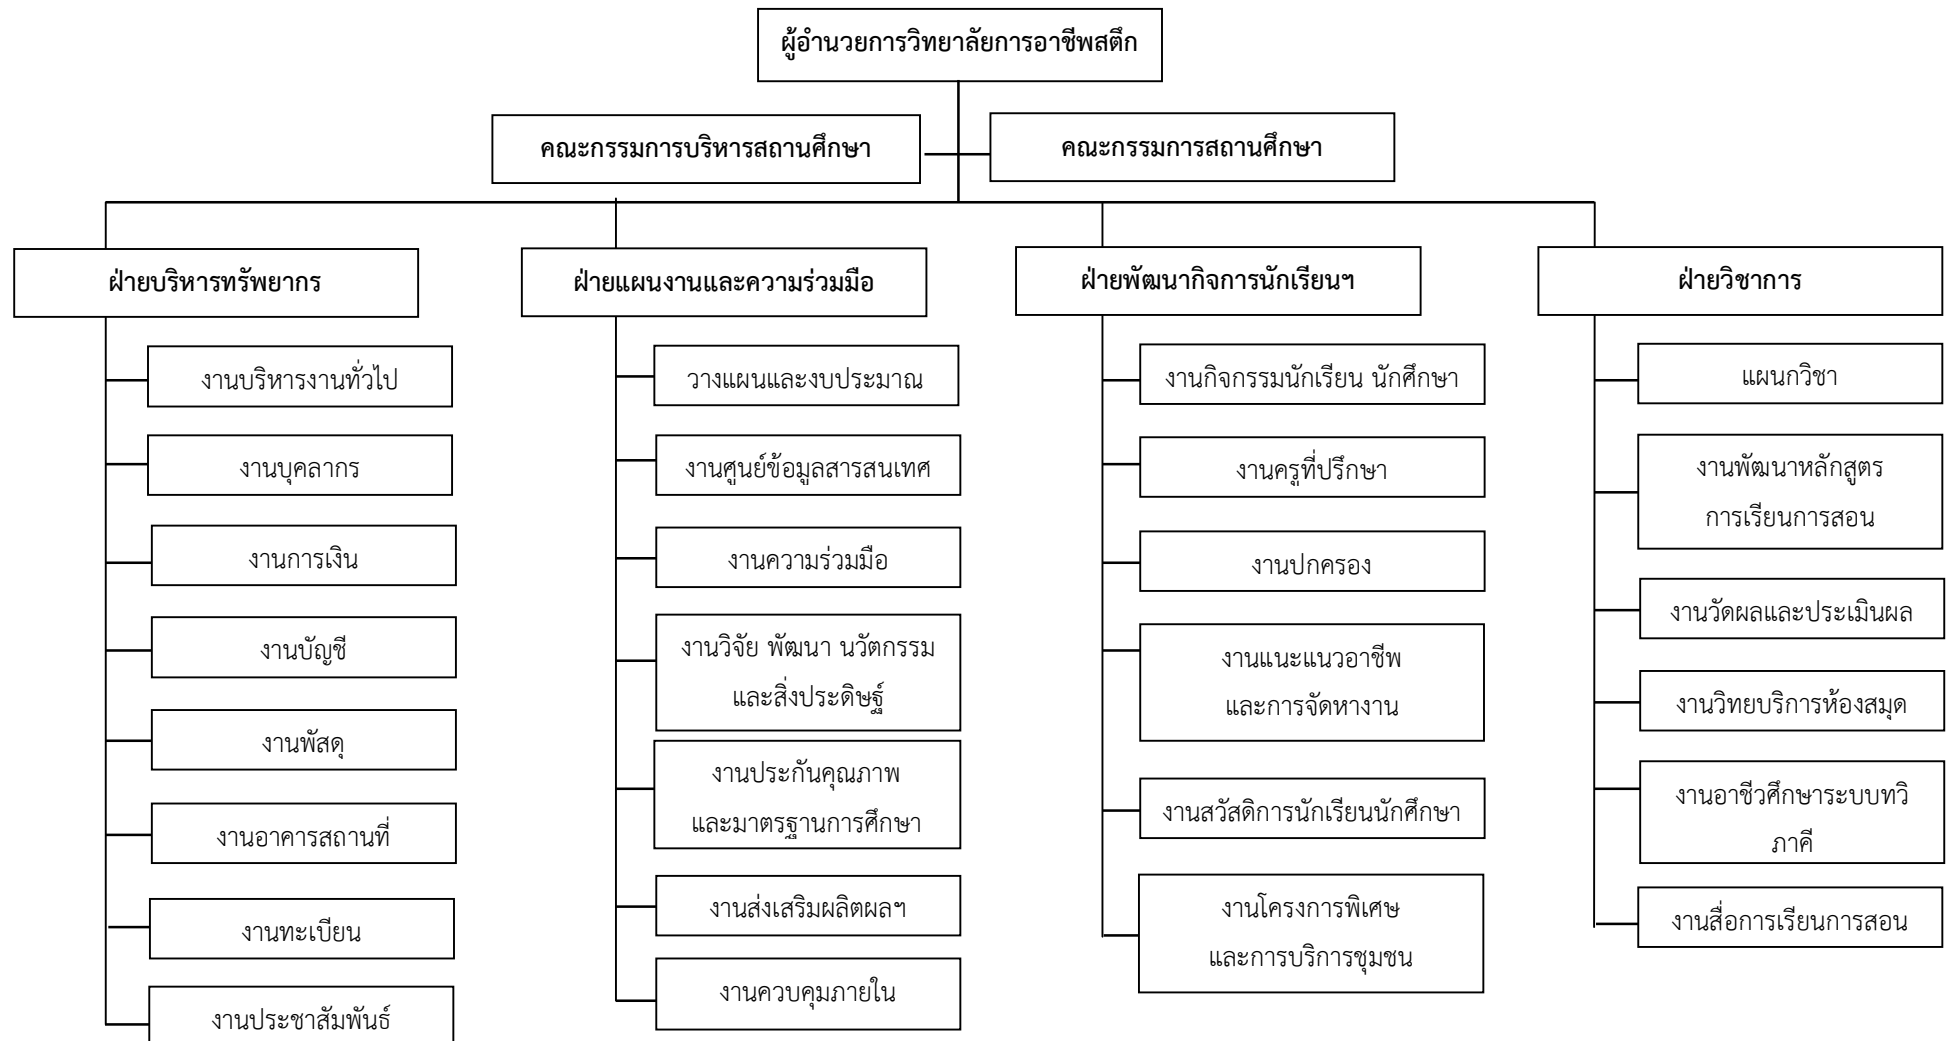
ผู้อำนวยการวิทยาลัยการอาชีพสตึก

คณะกรรมการบริหารสถานศึกษา

คณะกรรมการสถานศึกษา

ฝ่ายบริหารทรัพยากร

งานบริหารงานทั่วไป

งานบุคลากร

งานการเงิน

งานบัญชี

งานพัสดุ

งานอาคารสถานที่

งานทะเบียน

งานประชาสัมพันธ์

ฝ่ายแผนงานและความร่วมมือ

วางแผนและงบประมาณ

งานศูนย์ข้อมูลสารสนเทศ

งานความร่วมมือ

งานวิจัย พัฒนา นวัตกรรม และสิ่งประดิษฐ์

งานประกันคุณภาพ และมาตรฐานการศึกษา

งานส่งเสริมผลิตผลฯ

งานควบคุมภายใน

ฝ่ายพัฒนากิจการนักเรียนฯ

งานกิจกรรมนักเรียน นักศึกษา

งานครูที่ปรึกษา

งานปกครอง

งานแนะแนวอาชีพ และการจัดหางาน

งานสวัสดิการนักเรียนนักศึกษา

งานโครงการพิเศษ และการบริการชุมชน

ฝ่ายวิชาการ

แผนกวิชา

งานพัฒนาหลักสูตร การเรียนการสอน

งานวัดผลและประเมินผล

งานวิทยบริการห้องสมุด

งานอาชีวศึกษาระบบทวิ ภาคี

งานสื่อการเรียนการสอน